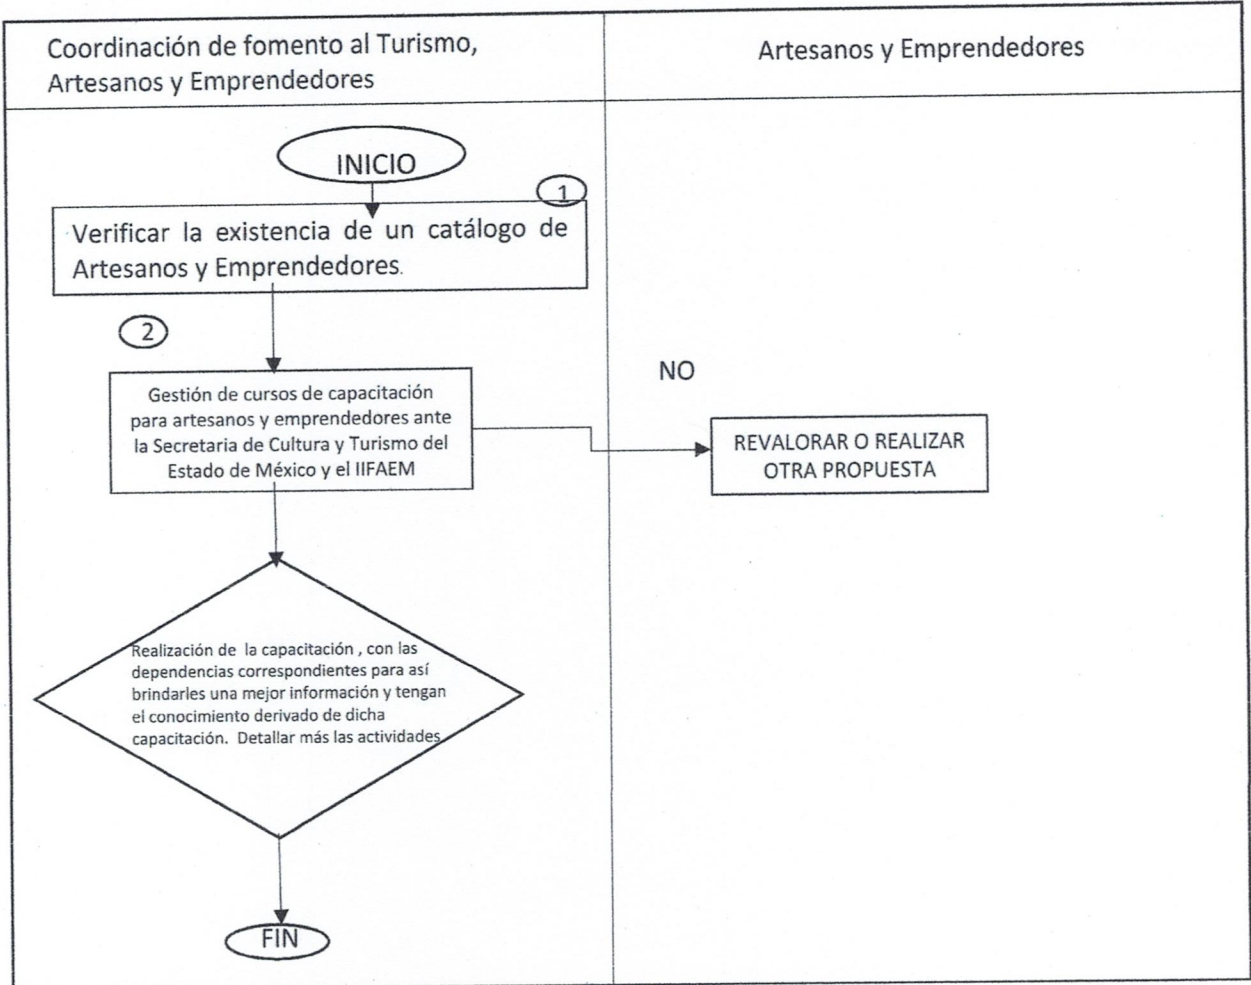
Coordinación de fomento al Turismo, Artesanos y Emprendedores

Artesanos y Emprendedores

INICIO

1

Verificar la existencia de un catálogo de Artesanos y Emprendedores.

2

Gestión de cursos de capacitación para artesanos y emprendedores ante la Secretaria de Cultura y Turismo del Estado de México y el IIFAEM

NO

REVALORAR O REALIZAR OTRA PROPUESTA

Realización de la capacitación , con las dependencias correspondientes para así brindarles una mejor información y tengan el conocimiento derivado de dicha capacitación. Detallar más las actividades

FIN